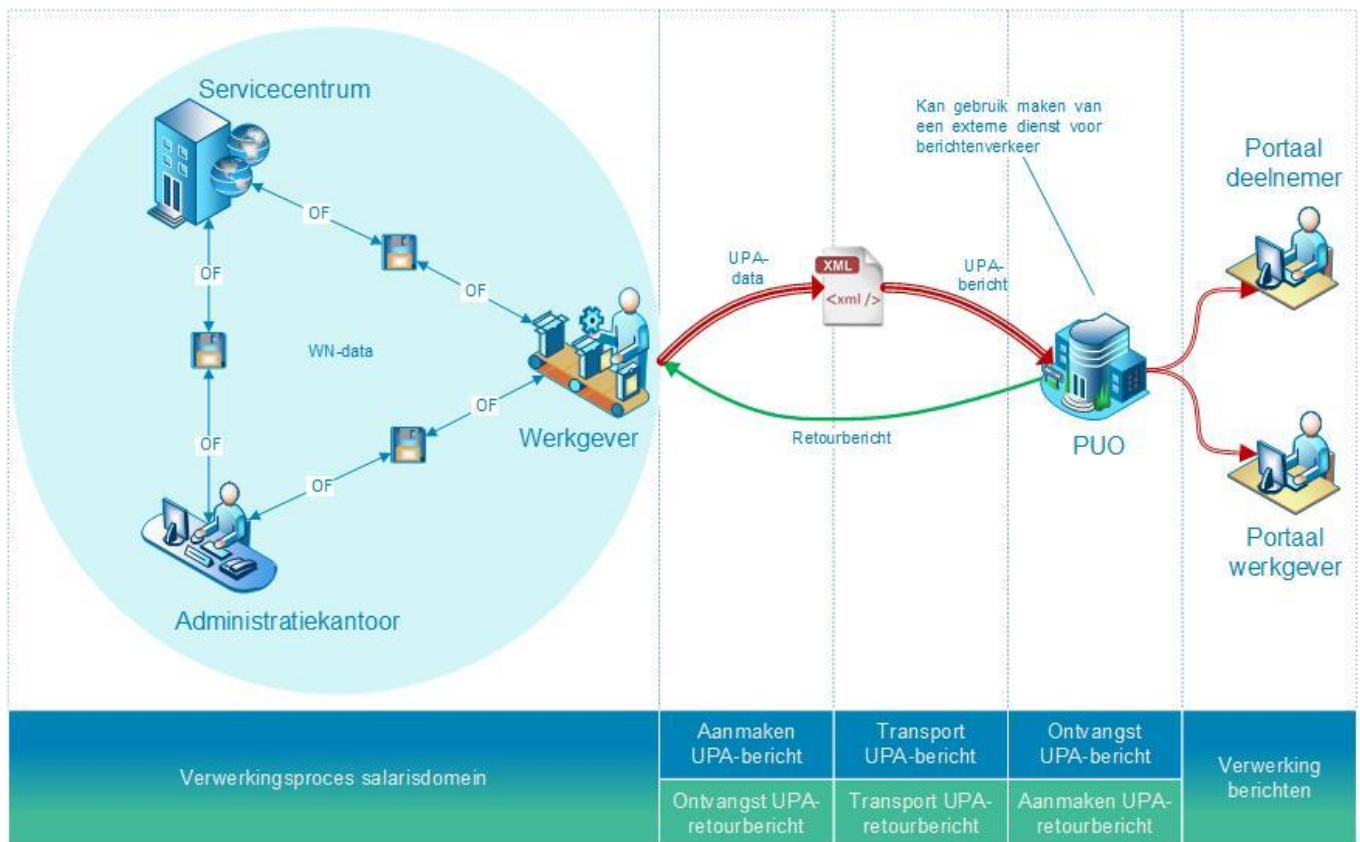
Servicecentrum

OF

OF

OF

WN-data

OF

OF

OF

Werkgever

Administratiekantoor

UPA-data

XML

<xml />

UPA-bericht

Kan gebruik maken van een externe dienst voor berichtenverkeer

Retourbericht

PUO

Portaal deelnemer

Portaal werkgever

Verwerkingsproces salarisdomein

Aanmaken UPA-bericht

Ontvangst UPA-retourbericht

Transport UPA-bericht

Transport UPA-retourbericht

Ontvangst UPA-bericht

Aanmaken UPA-retourbericht

Verwerking berichten